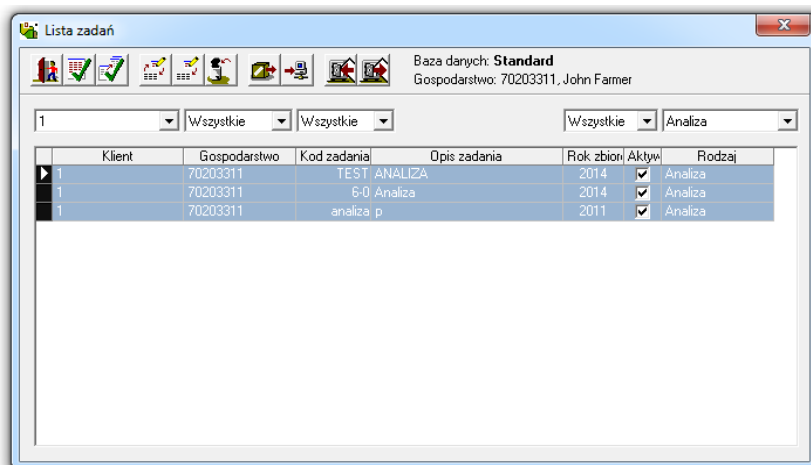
Lista zadań

Baza danych: **Standard**
Gospodarstwo: 70203311, John Farmer

1 | Wszystkie | Wszystkie | Wszystkie | Analiza

| | Klient | Gospodarstwo | Kod zadania | Opis zadania | Rok zbiori | Aktyw | Rodzaj |
|---|---|---|---|---|---|---|---|
| ▶ | 1 | 70203311 | TEST | ANALIZA | 2014 | ☑ | Analiza |
| | 1 | 70203311 | 6-0 | Analiza | 2014 | ☑ | Analiza |
| | 1 | 70203311 | analiza | p | 2011 | ☑ | Analiza |